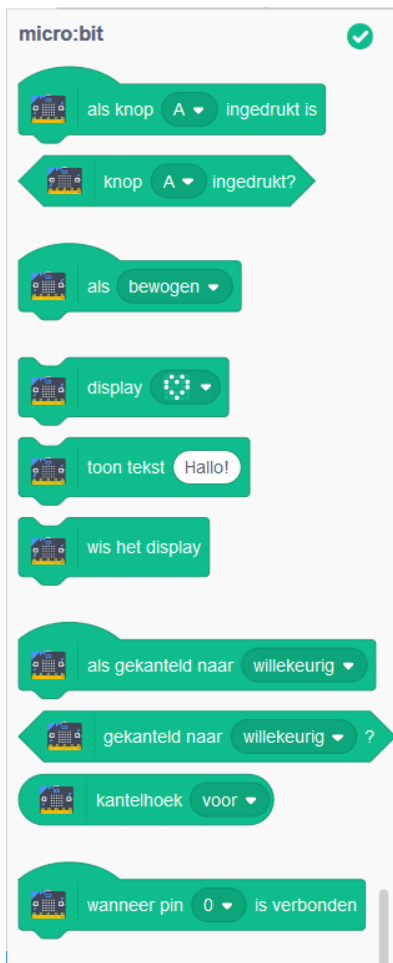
micro:bit

als knop A ingedrukt is

knop A ingedrukt?

als bewogen

display

toon tekst Hallo!

wis het display

als gekanteld naar willekeurig

gekanteld naar willekeurig ?

kantelhoek voor

wanneer pin 0 is verbonden